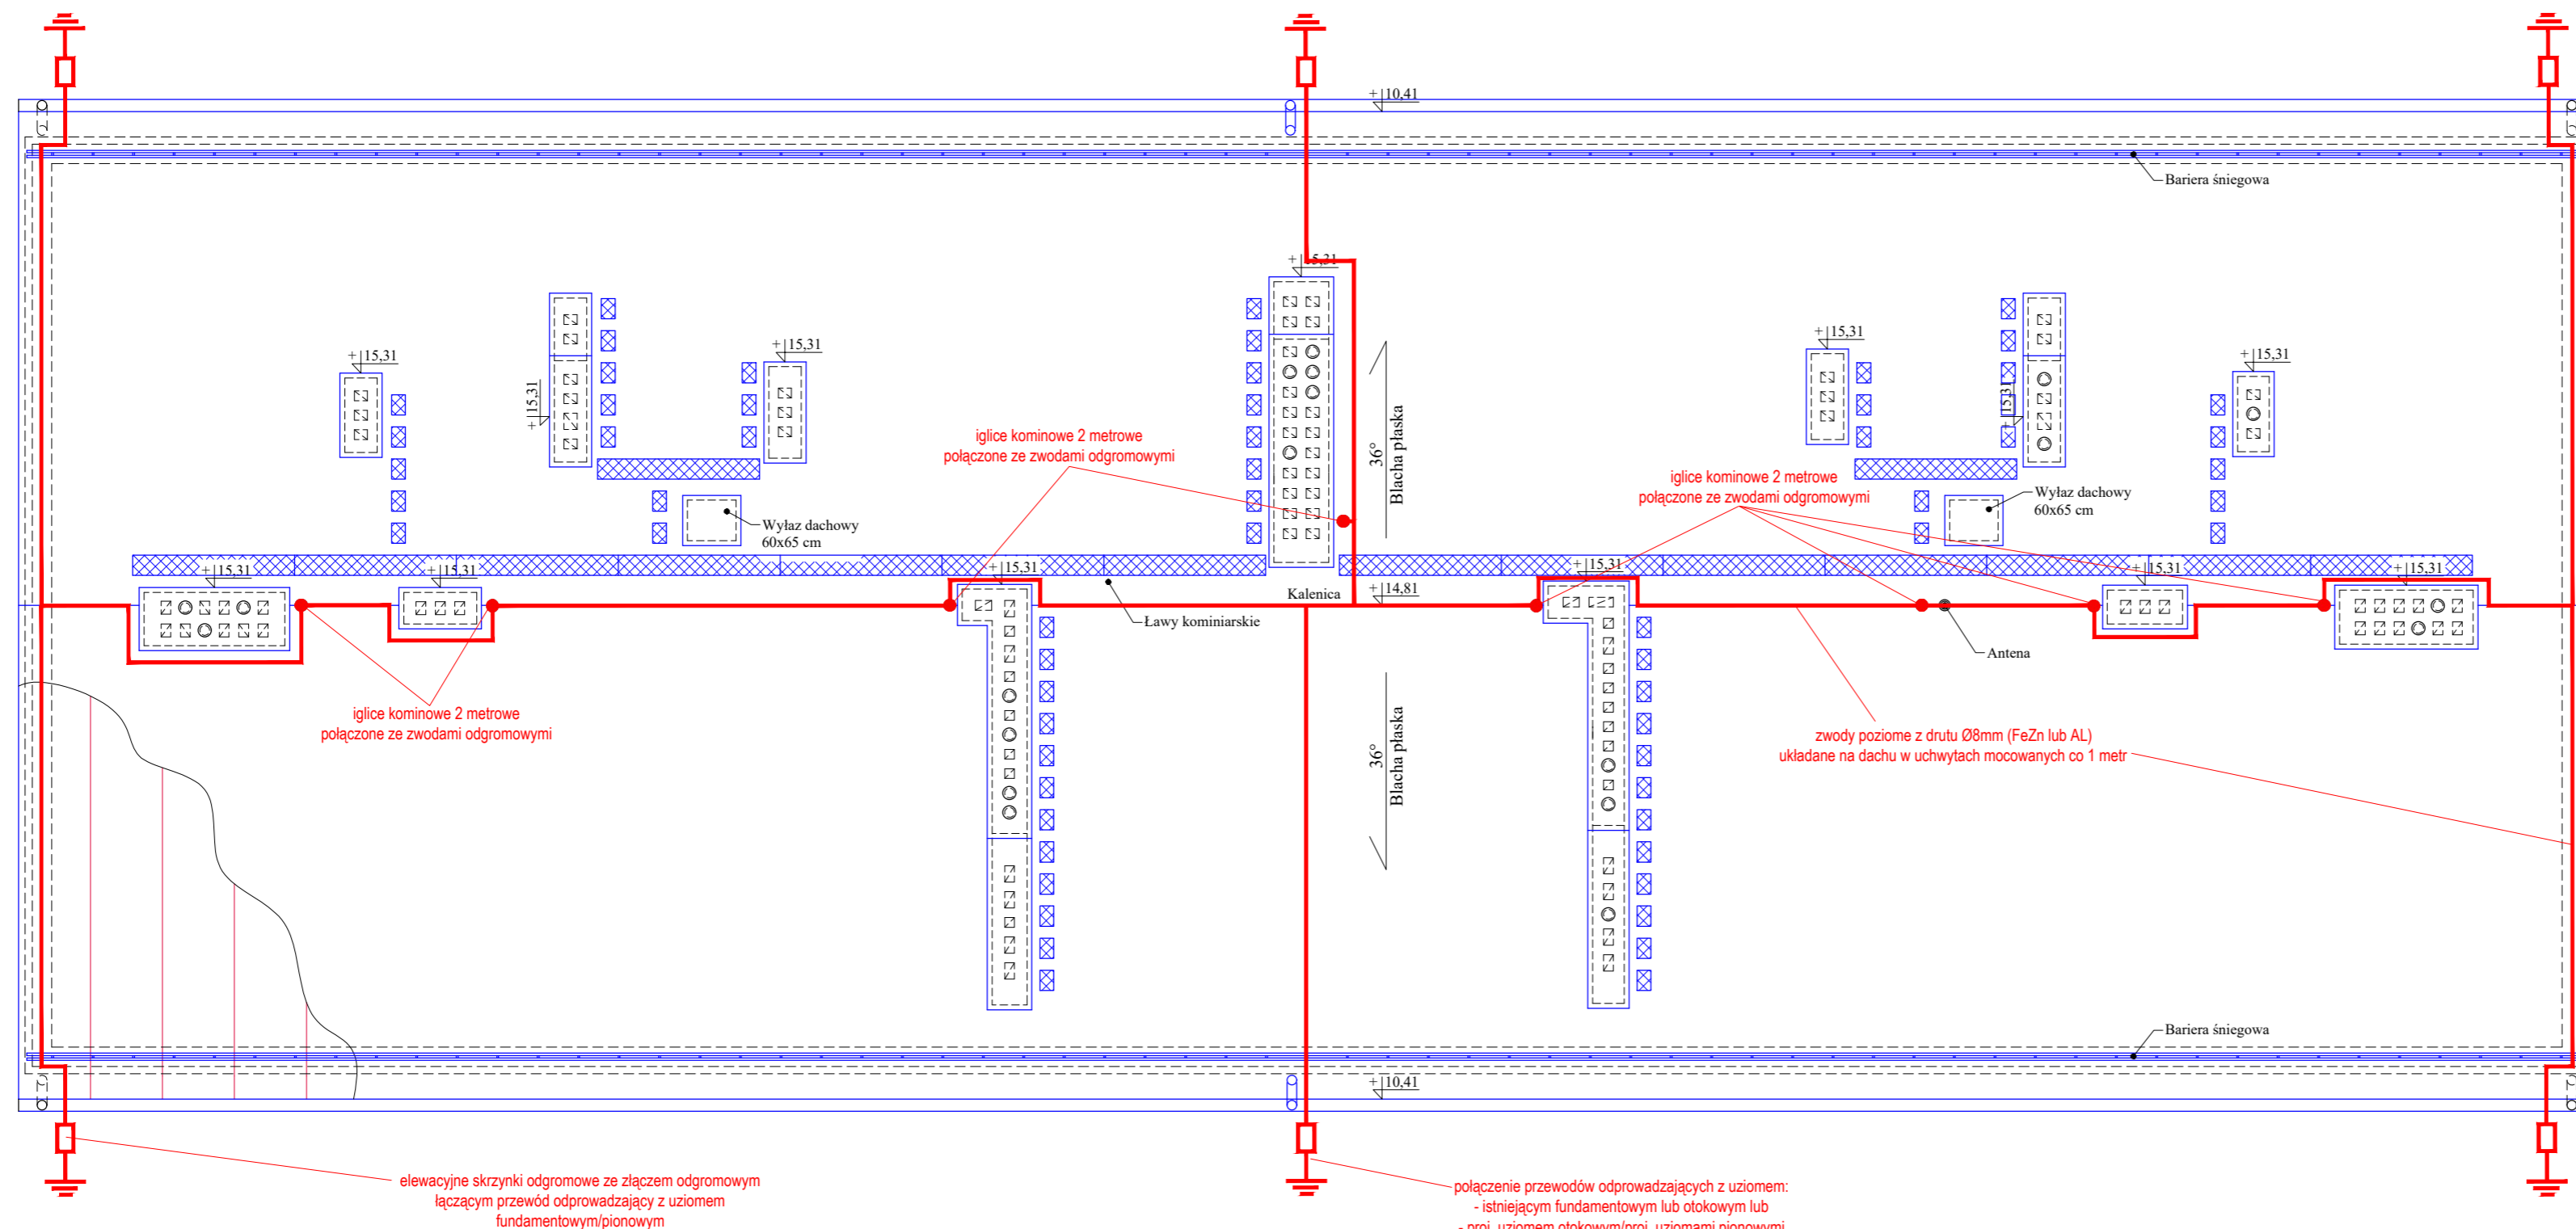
+10,41
Bariera śniegowa
+15,31
+15,31
+15,31
+15,31
+15,31
+15,31
+15,31
iglice kominowe 2 metrowe
połączone ze zwodami odgromowymi
36°
Blacha płaska
iglice kominowe 2 metrowe
połączone ze zwodami odgromowymi
Wyłaz dachowy
60x65 cm
Wyłaz dachowy
60x65 cm
+15,31
+15,31
+15,31
+15,31
+15,31
+15,31
Kalenica
+14,81
Ławy kominiarskie
Antena
iglice kominowe 2 metrowe
połączone ze zwodami odgromowymi
36°
Blacha płaska
zwody poziome z drutu Ø8mm (FeZn lub AL)
układane na dachu w uchwytach mocowanych co 1 metr
Bariera śniegowa
+10,41
elewacyjne skrzynki odgromowe ze złączem odgromowym
łączącym przewód odprowadzający z uziomem
fundamentowym/pionowym
połączenie przewodów odprowadzających z uziomem:
- istniejącym fundamentowym lub otokowym lub
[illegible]